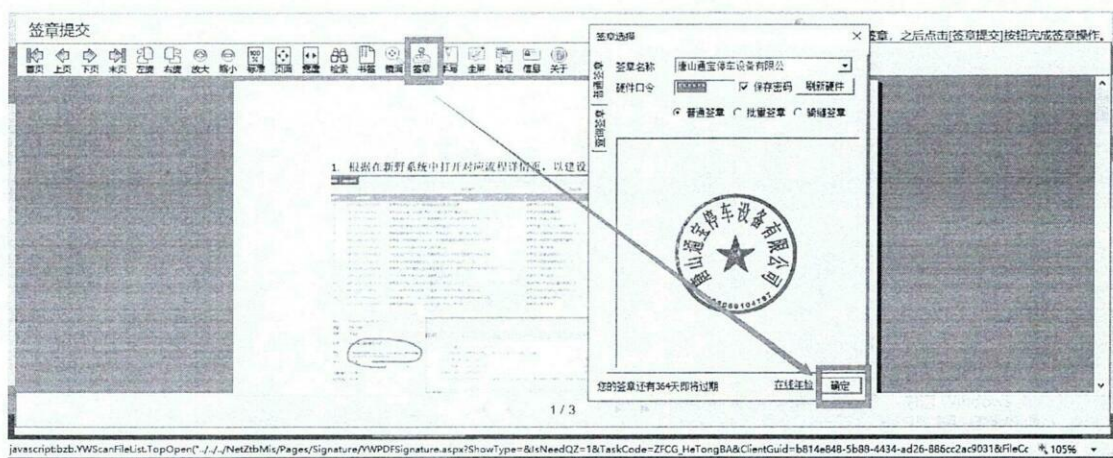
签章提交

首页 上页 下页 末页 左旋 右旋 放大 缩小 标准 页面 适宽 查找 书签 提取 签章 手写 全屏 验证 信息 关于

章，之后点击[签章提交]按钮完成签章操作。

签章选择

×

签章名称 唐山通宝停车设备有限公司

硬件口令 ●●●●●● ☑ 保存密码 刷新硬件

◉ 普通签章 ○ 批量签章 ○ 骑缝签章

唐山通宝停车设备有限公司

您的签章还有364天即将过期

在线年检

确定

1. 根据在新野系统中打开对应流程详情页，以建设

1 / 3

javascript:bzb.YWScanFileList.TopOpen("../../../NetZtbMis/Pages/Signature/YWPDFSignature.aspx?ShowType=&IsNeedQZ=1&TaskCode=ZFCG_HeTongBA&ClientGuid=b814e848-5b88-4434-ad26-886cc2ac9031&FileCc

105%